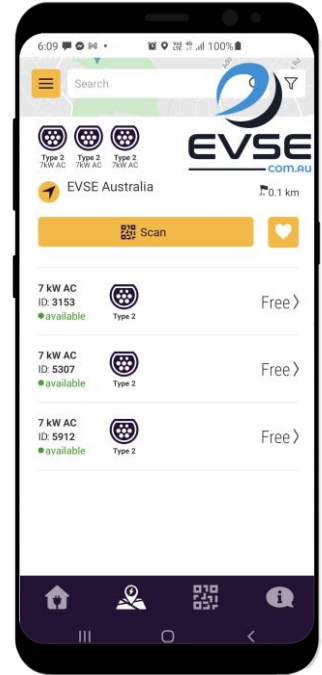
6:09 100%

Search

Type 2 7kW AC
Type 2 7kW AC
Type 2 7kW AC

EVSE .com.au

EVSE Australia

0.1 km

Scan

7 kW AC
ID: 3153
available
Type 2
Free

7 kW AC
ID: 5307
available
Type 2
Free

7 kW AC
ID: 5912
available
Type 2
Free